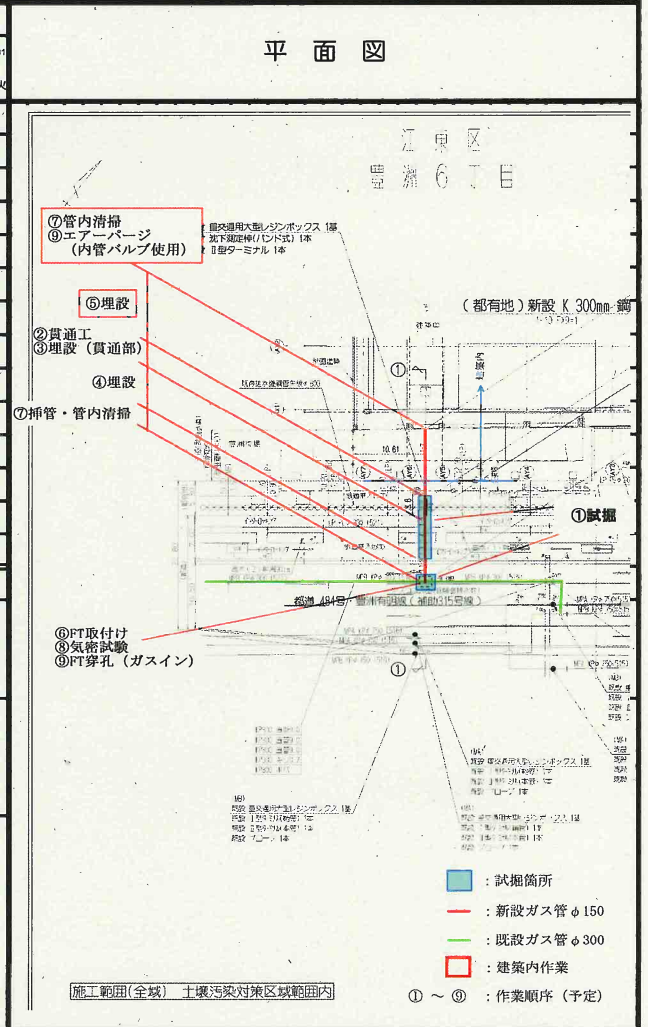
平 面 図

江東区
豊洲6丁目

⑦管内清掃
⑨エアーパージ
（内管バルブ使用）

⑤埋設

②貫通工
③埋設（貫通部）

④埋設

⑦挿管・管内清掃

（都有地）新設 K 300mm 鋼

①

①試掘

都道 484号 豊洲有明線（補助315号線）

⑥FT取付け
⑧気密試験
⑨FT穿孔（ガスイン）

①

：試掘箇所

：新設ガス管 φ150

：既設ガス管 φ300

：建築内作業

① ～ ⑨ ：作業順序（予定）

施工範囲(全域) 土壌汚染対策区域範囲内